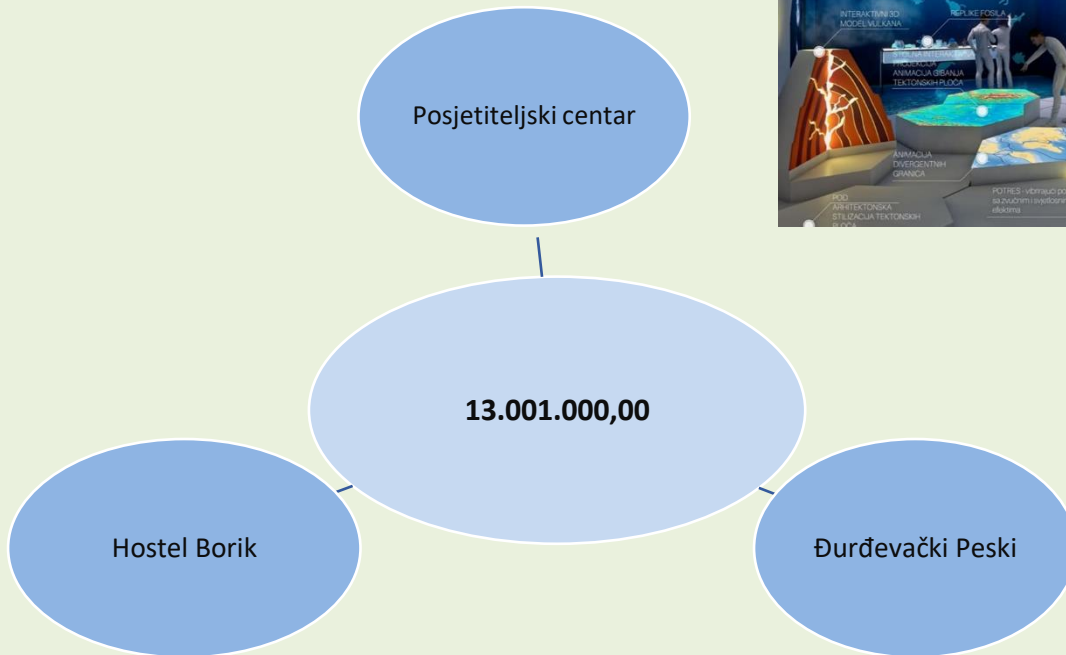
INTERAKTIVNI 3D MODEL VULKANA
REPLIKE FOSILA
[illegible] PROJEKCIJA ANIMACIJA GIBANJA TEKTONSKIH PLOČA
ANIMACIJA DIVERGENTNIH GRANICA
POTRES - vibrirajući po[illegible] sa zvučnim i svjetlosni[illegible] efektima
POD ARHITEKTONSKA STILIZACIJA TEKTONSKIH PLOČA

Posjetiteljski centar

**13.001.000,00**

Hostel Borik

Đurđevački Peski